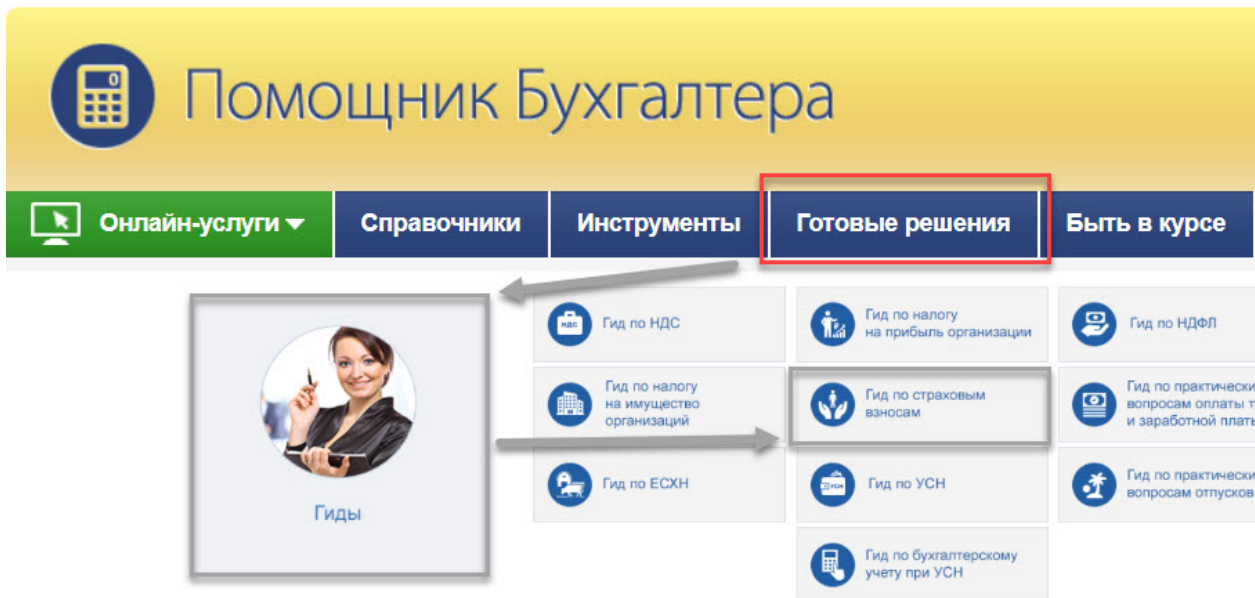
Помощник Бухгалтера

Онлайн-услуги ▾ Справочники Инструменты Готовые решения Быть в курсе

Гиды

Гид по НДС

Гид по налогу на прибыль организации

Гид по НДФЛ

Гид по налогу на имущество организаций

Гид по страховым взносам

Гид по практически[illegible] вопросам оплаты т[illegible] и заработной плат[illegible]

Гид по ЕСХН

Гид по УСН

Гид по практически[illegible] вопросам отпусков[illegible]

Гид по бухгалтерскому учету при УСН